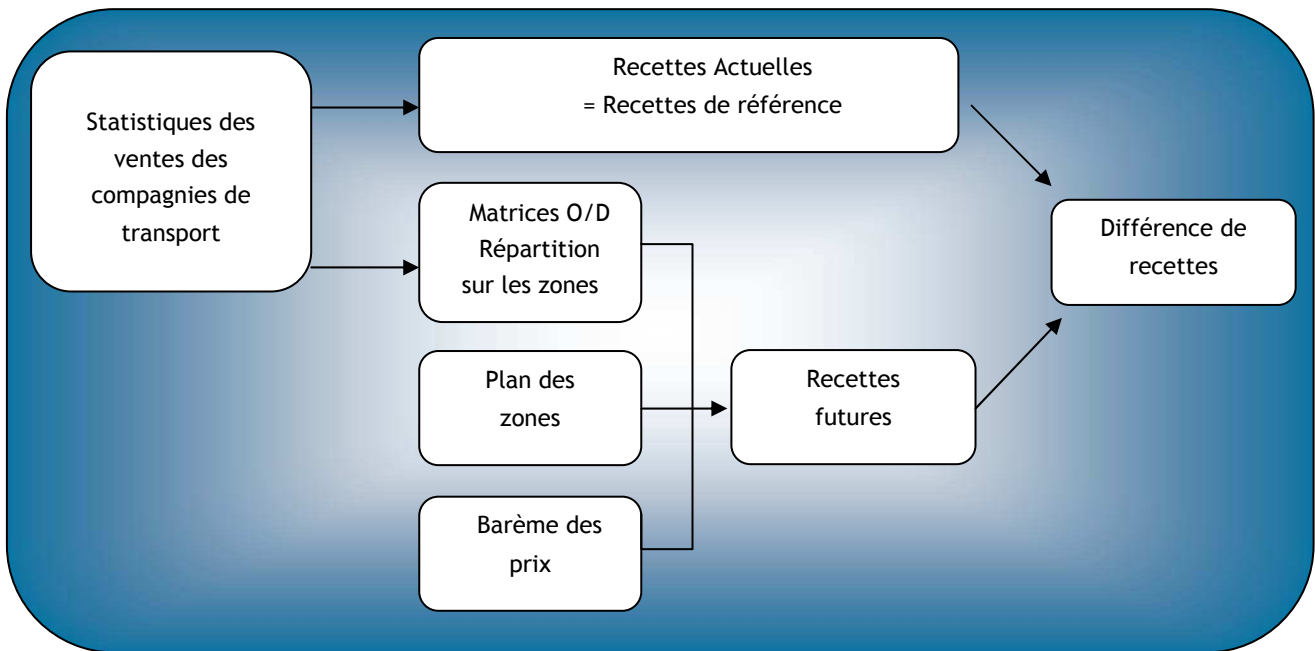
Statistiques des ventes des compagnies de transport

Recettes Actuelles
= Recettes de référence

Matrices O/D
Répartition sur les zones

Plan des zones

Barème des prix

Recettes futures

Différence de recettes